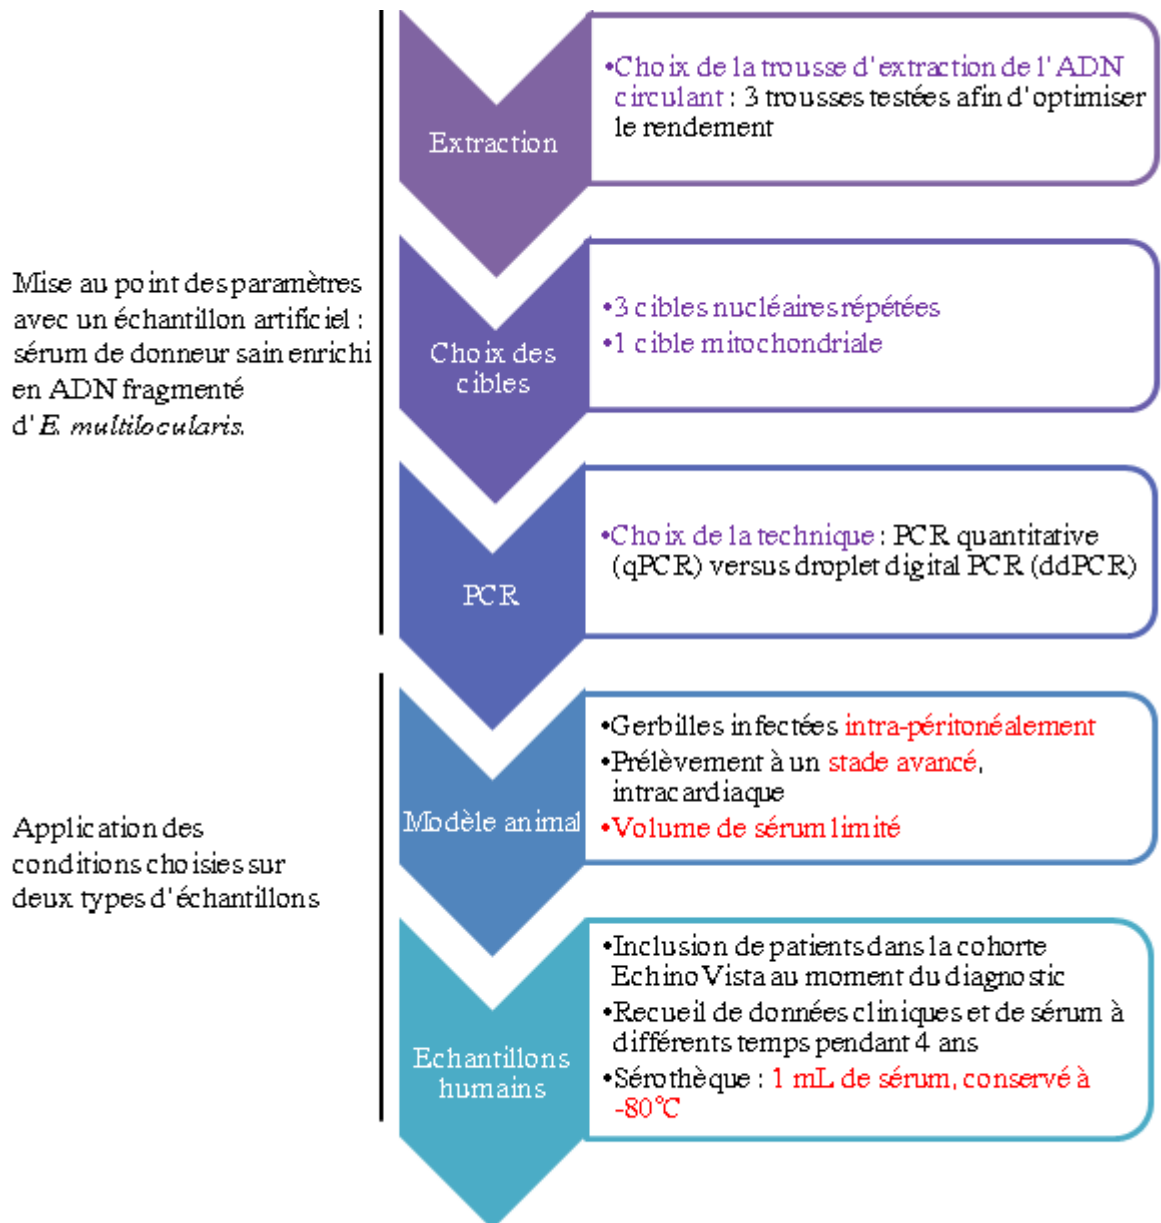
Mise au point des paramètres avec un échantillon artificiel : sérum de donneur sain enrichi en ADN fragmenté d'*E. multilocularis.*

Extraction

•Choix de la trousse d'extraction de l'ADN circulant : 3 trousses testées afin d'optimiser le rendement

Choix des cibles

•3 cibles nucléaires répétées
•1 cible mitochondriale

PCR

•Choix de la technique : PCR quantitative (qPCR) versus droplet digital PCR (ddPCR)

Application des conditions choisies sur deux types d'échantillons

Modèle animal

•Gerbilles infectées intra-péritonéalement
•Prélèvement à un stade avancé, intracardiaque
•Volume de sérum limité

Echantillons humains

•Inclusion de patients dans la cohorte EchinoVista au moment du diagnostic
•Recueil de données cliniques et de sérum à différents temps pendant 4 ans
•Sérothèque : 1 mL de sérum, conservé à -80°C